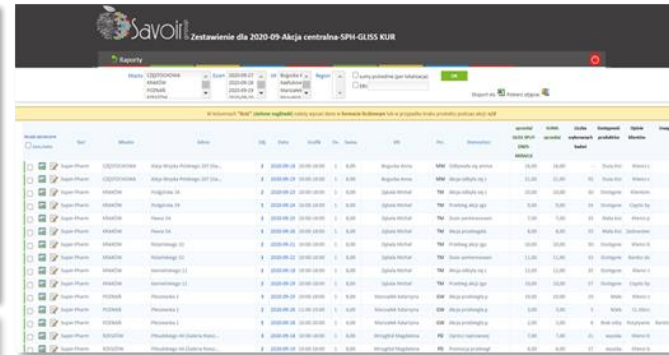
Savoir Zestawienie dla 2020-09-Akcja centralna-SPH-GLISS KUR

Raporty

Miasto CZĘSTOCHOWA KRAKÓW POZNAŃ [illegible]

Dzień 2020-09-17 2020-09-18 2020-09-19 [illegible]

PH Bogusław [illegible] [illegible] Marczak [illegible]

Region

sumy produktów (per lokalizacja)

OK

Eksport do: Pokaż ofertę

W kolumnach "Ilość" (zielone nagłówki) należy wpisać ilości w formacie liczbowym lub w przypadku braku produktu podczas akcji: n/d

| | Sieć | Miasto | Adres | Odj. | Data | Godzin | Ile | Suma | PH | PH | Komentarz | sprzedaż GLISS SPLIT ENDS MIRACLE | GLISS sprzedaż | Liczba wykorzystanych bonów | Dostępność produktów | Opinie klientów | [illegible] |
|---|---|---|---|---|---|---|---|---|---|---|---|---|---|---|---|---|---|
| | Super-Pharm | CZĘSTOCHOWA | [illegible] | 1 | 2020-09-18 | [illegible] | 1 | 0,00 | Bogusław Anna | WM | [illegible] | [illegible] | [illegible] | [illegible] | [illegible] | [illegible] | |
| | Super-Pharm | CZĘSTOCHOWA | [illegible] | 1 | 2020-09-19 | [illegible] | 1 | 0,00 | Bogusław Anna | WM | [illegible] | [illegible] | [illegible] | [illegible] | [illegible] | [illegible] | |
| | Super-Pharm | KRAKÓW | Podgórska 34 | 1 | 2020-09-18 | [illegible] | 1 | 0,00 | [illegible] | TM | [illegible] | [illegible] | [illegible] | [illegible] | Dostępne | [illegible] | |
| | Super-Pharm | KRAKÓW | Podgórska 34 | 1 | 2020-09-19 | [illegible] | 1 | 0,00 | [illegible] | TM | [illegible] | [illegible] | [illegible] | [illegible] | Dostępne | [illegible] | |
| | Super-Pharm | KRAKÓW | Pawia 5A | 1 | 2020-09-18 | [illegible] | 1 | 0,00 | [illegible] | TM | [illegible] | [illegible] | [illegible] | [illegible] | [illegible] | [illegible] | |
| | Super-Pharm | KRAKÓW | Pawia 5A | 1 | 2020-09-19 | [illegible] | 1 | 0,00 | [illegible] | TM | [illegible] | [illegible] | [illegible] | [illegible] | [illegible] | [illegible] | |
| | Super-Pharm | KRAKÓW | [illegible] | 1 | 2020-09-18 | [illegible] | 1 | 0,00 | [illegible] | TM | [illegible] | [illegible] | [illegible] | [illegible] | Dostępne | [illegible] | |
| | Super-Pharm | KRAKÓW | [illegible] | 1 | 2020-09-19 | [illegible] | 1 | 0,00 | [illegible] | TM | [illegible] | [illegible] | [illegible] | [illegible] | Dostępne | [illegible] | |
| | Super-Pharm | KRAKÓW | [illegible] | 1 | 2020-09-18 | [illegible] | 1 | 0,00 | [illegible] | TM | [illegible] | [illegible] | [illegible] | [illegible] | Dostępne | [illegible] | |
| | Super-Pharm | KRAKÓW | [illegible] | 1 | 2020-09-19 | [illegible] | 1 | 0,00 | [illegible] | TM | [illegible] | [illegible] | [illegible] | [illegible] | Dostępne | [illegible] | |
| | Super-Pharm | POZNAŃ | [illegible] | 1 | 2020-09-18 | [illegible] | 1 | 0,00 | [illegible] | GM | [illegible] | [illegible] | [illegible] | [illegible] | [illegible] | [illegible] | |
| | Super-Pharm | POZNAŃ | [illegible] | 1 | 2020-09-19 | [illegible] | 1 | 0,00 | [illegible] | GM | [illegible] | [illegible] | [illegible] | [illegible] | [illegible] | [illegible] | |
| | Super-Pharm | POZNAŃ | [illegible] | 1 | 2020-09-18 | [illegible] | 1 | 0,00 | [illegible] | GM | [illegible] | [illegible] | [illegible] | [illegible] | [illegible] | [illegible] | |
| | Super-Pharm | RZESZÓW | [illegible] | 1 | 2020-09-18 | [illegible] | 1 | 0,00 | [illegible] | PD | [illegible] | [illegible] | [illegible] | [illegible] | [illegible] | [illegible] | |
| | Super-Pharm | RZESZÓW | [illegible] | 1 | 2020-09-19 | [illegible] | 1 | 0,00 | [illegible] | PD | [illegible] | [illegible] | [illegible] | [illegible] | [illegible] | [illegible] | |